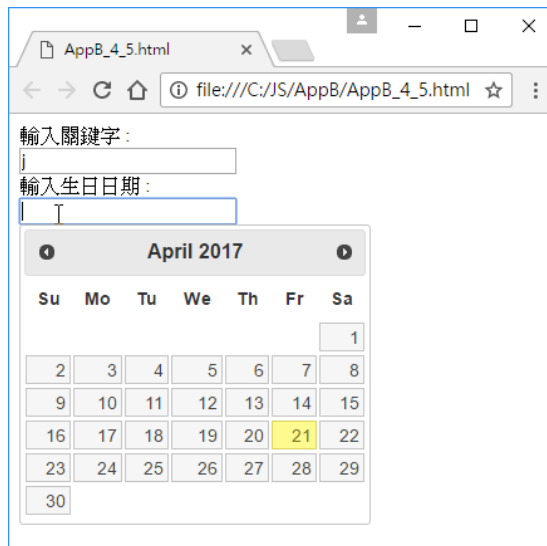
AppB_4_5.html ×

file:///C:/JS/AppB/AppB_4_5.html

輸入關鍵字：
j
輸入生日日期：

April 2017

| Su | Mo | Tu | We | Th | Fr | Sa |
|---|---|---|---|---|---|---|
| | | | | | | 1 |
| 2 | 3 | 4 | 5 | 6 | 7 | 8 |
| 9 | 10 | 11 | 12 | 13 | 14 | 15 |
| 16 | 17 | 18 | 19 | 20 | 21 | 22 |
| 23 | 24 | 25 | 26 | 27 | 28 | 29 |
| 30 | | | | | | |